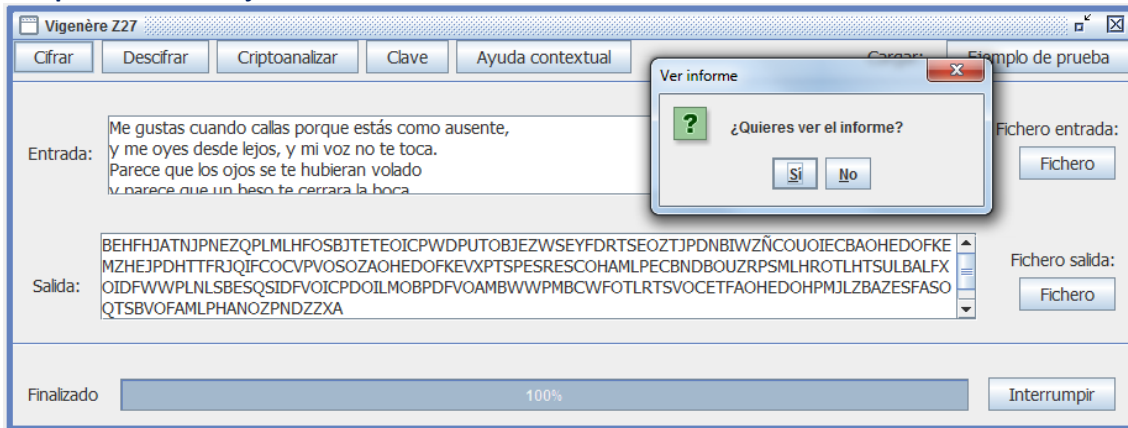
Vigenère Z27

Cifrar | Descifrar | Criptoanalizar | Clave | Ayuda contextual | Cargar: | Ejemplo de prueba

Entrada:

Me gustas cuando callas porque estás como ausente,
y me oyes desde lejos, y mi voz no te toca.
Parece que los ojos se te hubieran volado
y parece que un beso te cerrara la boca

Ver informe

¿Quieres ver el informe?

Sí | No

Fichero entrada:

Fichero

Salida:

BEHFHJATNJPNEZQPLMLHFOSBJTETEOICPWDPUTOBJEZWSEYFDRTSEOZTJPDNBIWZÑCOUOIECBAOHEDOFKEMZHEJPDHTTFRJQIFCOCVPVOSOZAOHEDOFKEVXPTSPESRESCOHAMLPECBNDBOUZRPSMLHROTLHTSULBALFXOIDFWWPLNLSBESQSIDFVOICPDOILMOBPDFVOAMBWWPMBCWFOTLRTSVOCETFAOHEDOHPMJLZBAZESFASOQTSBVOFAMLPHANOZPNDZZXA

Fichero salida:

Fichero

Finalizado

100%

Interrumpir